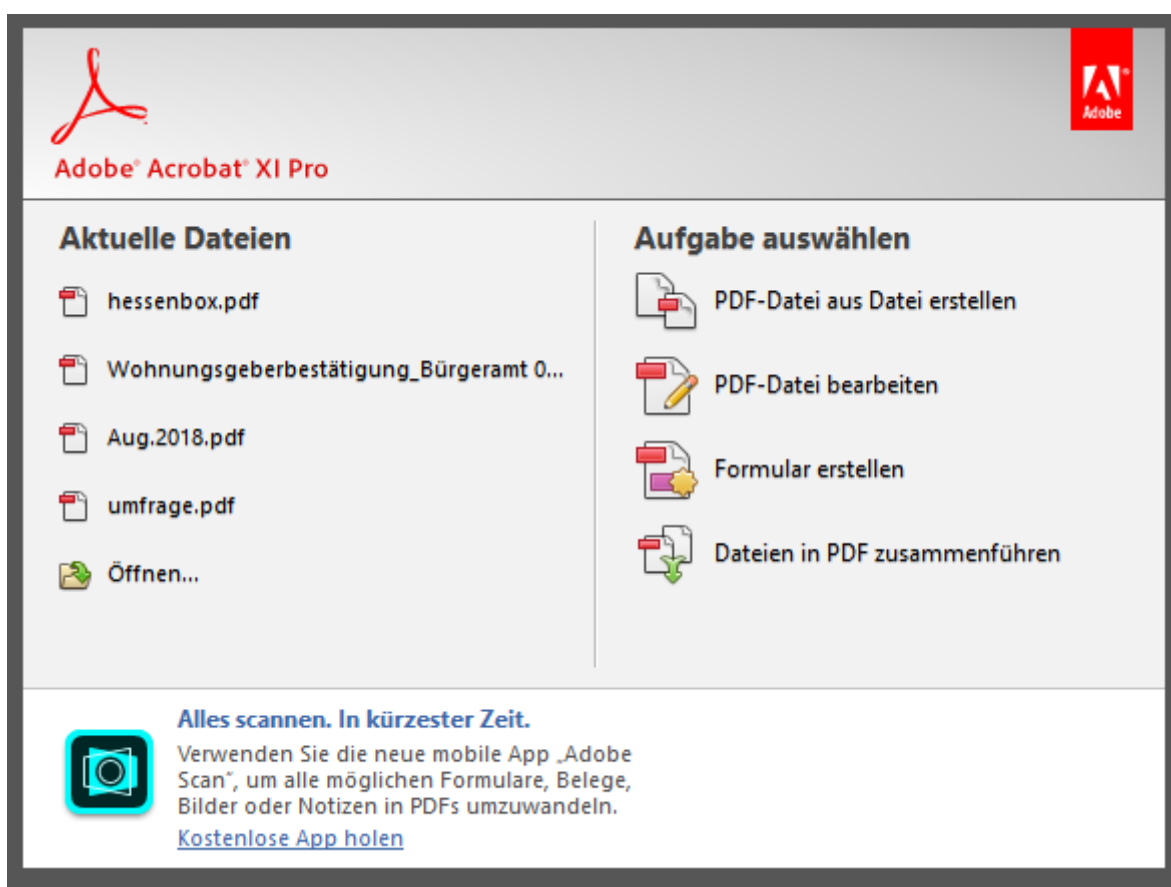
Adobe® Acrobat® XI Pro

Adobe

Aktuelle Dateien

hessenbox.pdf

Wohnungsgeberbestätigung_Bürgeramt 0...

Aug.2018.pdf

umfrage.pdf

Öffnen...

Aufgabe auswählen

PDF-Datei aus Datei erstellen

PDF-Datei bearbeiten

Formular erstellen

Dateien in PDF zusammenführen

Alles scannen. In kürzester Zeit.

Verwenden Sie die neue mobile App „Adobe Scan“, um alle möglichen Formulare, Belege, Bilder oder Notizen in PDFs umzuwandeln.

Kostenlose App holen